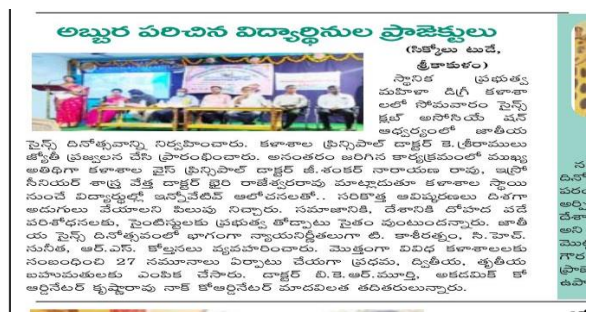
అబ్బుర పరిచిన విద్యార్థినుల ప్రాజెక్టులు

(గిన్నీలు టుడే, శ్రీకాకుళం)

స్థానిక ప్రభుత్వ మహిళా డిగ్రీ కళాశాలలో సోమవారం సైన్స్ క్లబ్ అసోసియేషన్ ఆధ్వర్యంలో జాతీయ సైన్స్ దినోత్సవాన్ని నిర్వహించారు. కళాశాల ప్రిన్సిపాల్ డాక్టర్ కె.శ్రీరాములు జ్యోతి ప్రజ్వలన చేసి ప్రారంభించారు. అనంతరం జరిగిన కార్యక్రమంలో ముఖ్య అతిథిగా కళాశాల వైస్ ప్రిన్సిపాల్ డాక్టర్ జి.శంకర్ నారాయణ రావు, ఇస్రో సీనియర్ శాస్త్ర వేత్త డాక్టర్ బైరి రాజేశ్వరరావు మాట్లాడుతూ కళాశాల స్థాయి నుంచే విద్యార్థుల్లో ఇన్నోవేటివ్ ఆలోచనలతో.. సరికొత్త ఆవిష్కరణలు దిశగా అడుగులు వేయాలని పిలుపు నిచ్చారు. సమాజానికి, దేశానికి దోహద పడే పరిశోధనలకు, సైంటిస్టులకు ప్రభుత్వ తోడ్పాటు సైతం వుంటుందన్నారు. జాతీయ సైన్స్ దినోత్సవంలో భాగంగా న్యాయనిర్ణేతలుగా టి. కామేశ్వర్రావు, సి. హెచ్. సునీత, ఆర్.ఎస్. కోల్లకలు వ్యవహరించారు. మొత్తంగా వివిధ కళాశాలలకు సంబంధించి 27 నమూనాలు ఏర్పాటు చేయగా ప్రథమ, ద్వితీయ, తృతీయ బహుమతులకు ఎంపిక చేసారు. డాక్టర్ బి.కె.ఆర్.మూర్తి, అకడమిక్ కో ఆర్డినేటర్ కృష్ణారావు నాక్ కోఆర్డినేటర్ మాదవిలత తదితరులున్నారు.